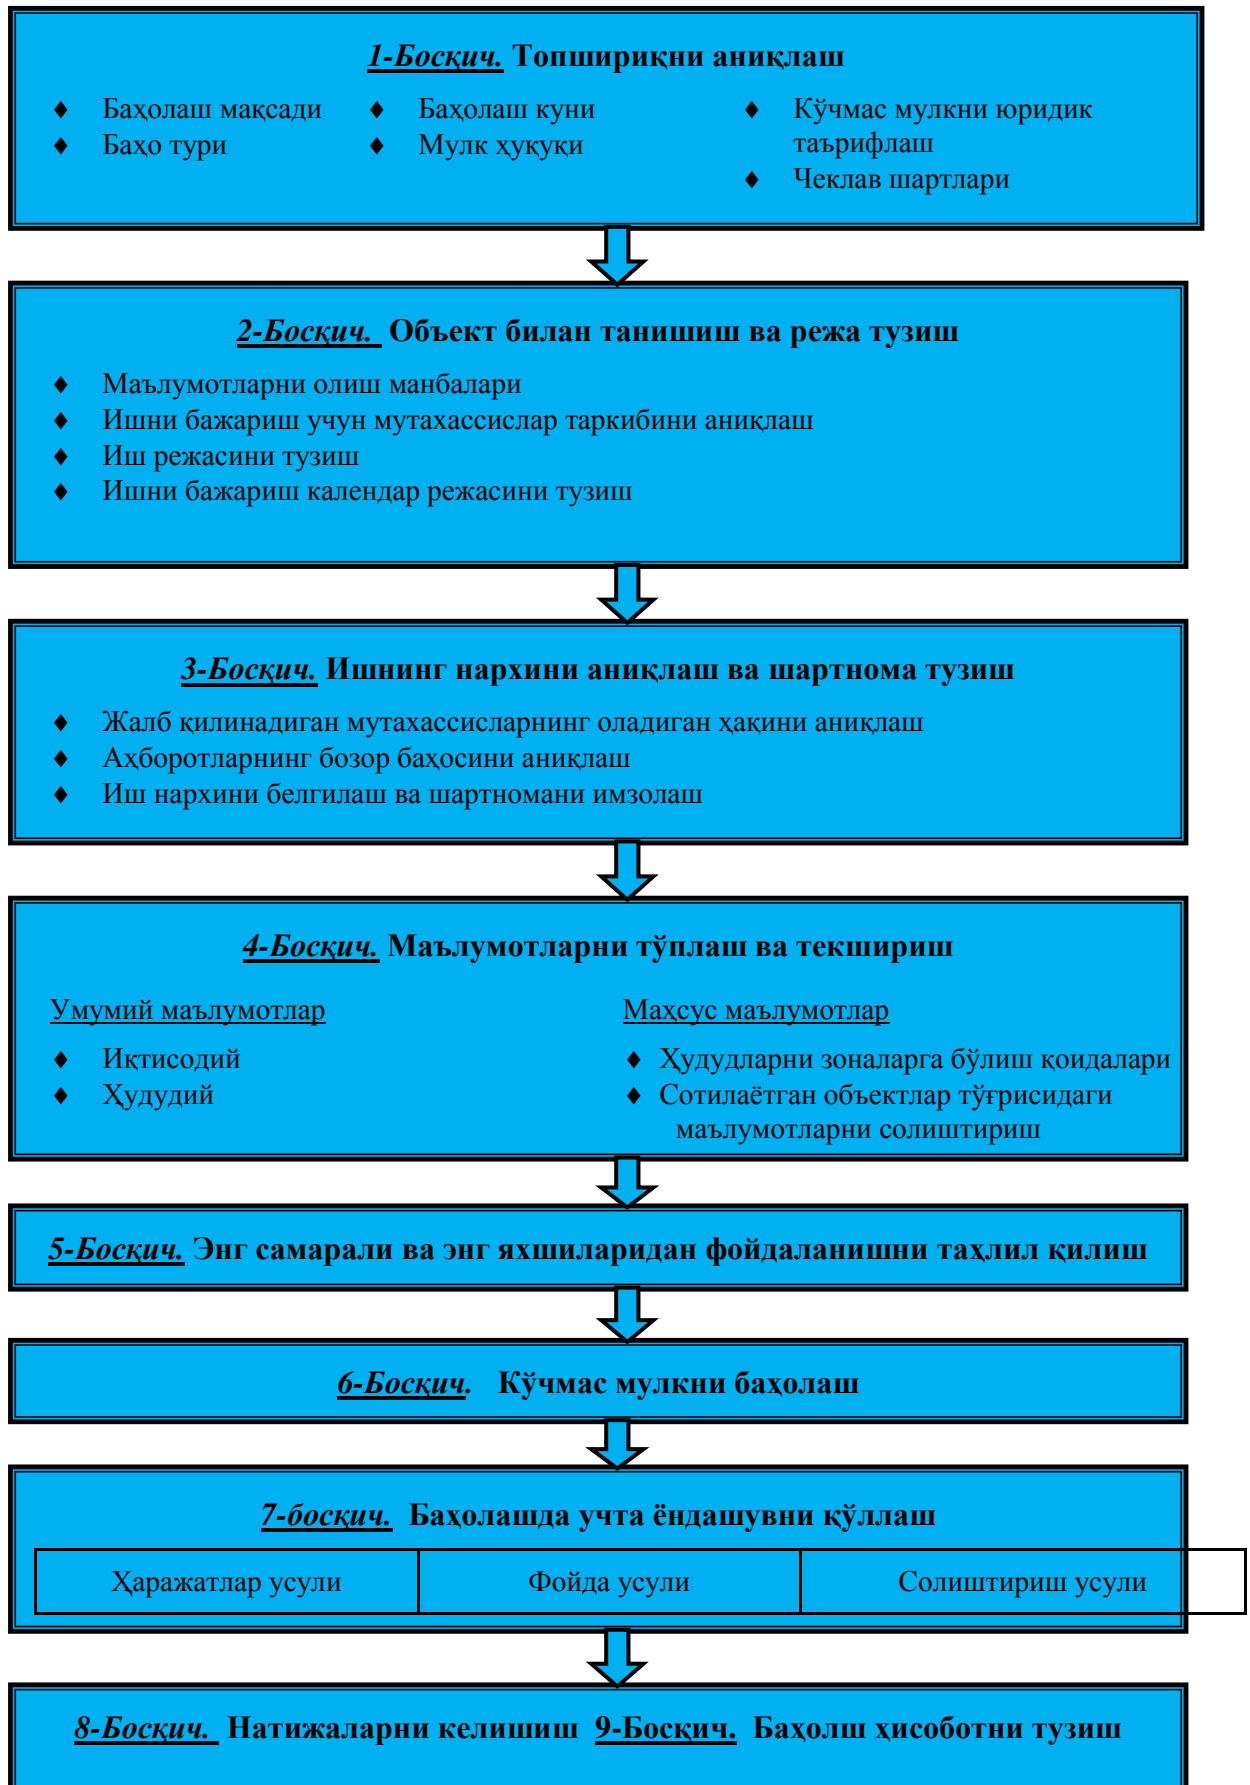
1-Босқич. Топшириқни аниқлаш

♦ Баҳолаш мақсади
♦ Баҳо тури

♦ Баҳолаш куни
♦ Мулк ҳуқуқи

♦ Кўчмас мулкни юридик таърифлаш
♦ Чеклав шартлари

2-Босқич. Объект билан танишиш ва режа тузиш

♦ Маълумотларни олиш манбалари
♦ Ишни бажариш учун мутахассислар таркибини аниқлаш
♦ Иш режасини тузиш
♦ Ишни бажариш календар режасини тузиш

3-Босқич. Ишнинг нархини аниқлаш ва шартнома тузиш

♦ Жалб қилинадиган мутахассисларнинг оладиган ҳақини аниқлаш
♦ Ахборотларнинг бозор баҳосини аниқлаш
♦ Иш нархини белгилаш ва шартномани имзолаш

4-Босқич. Маълумотларни тўплаш ва текшириш

Умумий маълумотлар

♦ Иқтисодий
♦ Ҳудудий

Махсус маълумотлар

♦ Ҳудудларни зоналарга бўлиш қоидалари
♦ Сотилаётган объектлар тўғрисидаги маълумотларни солиштириш

5-Босқич. Энг самарали ва энг яхшиларидан фойдаланишни таҳлил қилиш

6-Босқич. Кўчмас мулкни баҳолаш

7-босқич. Баҳолашда учта ёндашувни қўллаш

| Ҳаражатлар усули | Фойда усули | Солиштириш усули |
|---|---|---|

8-Босқич. Натижаларни келишиш 9-Босқич. Баҳолш ҳисоботни тузиш